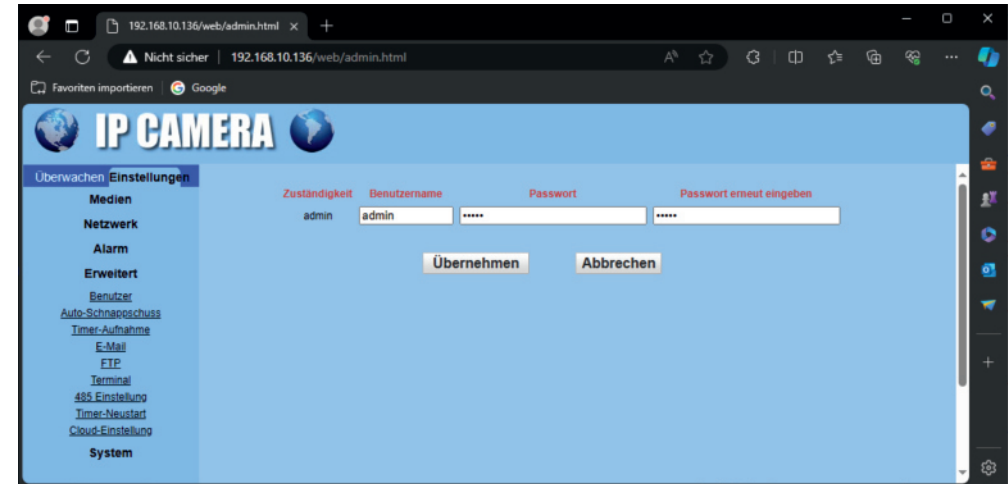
192.168.10.136/web/admin.html ×

Nicht sicher | 192.168.10.136/web/admin.html

Favoriten importieren | Google

IP CAMERA

Überwachen Einstellungen

Medien
Netzwerk
Alarm
Erweitert
Benutzer
Auto-Schnappschuss
Timer-Aufnahme
E-Mail
FTP
Terminal
485 Einstellung
Timer-Neustart
Cloud-Einstellung
System

| Zuständigkeit | Benutzername | Passwort | Passwort erneut eingeben |
|---|---|---|---|
| admin | admin | ••••• | ••••• |

Übernehmen Abbrechen